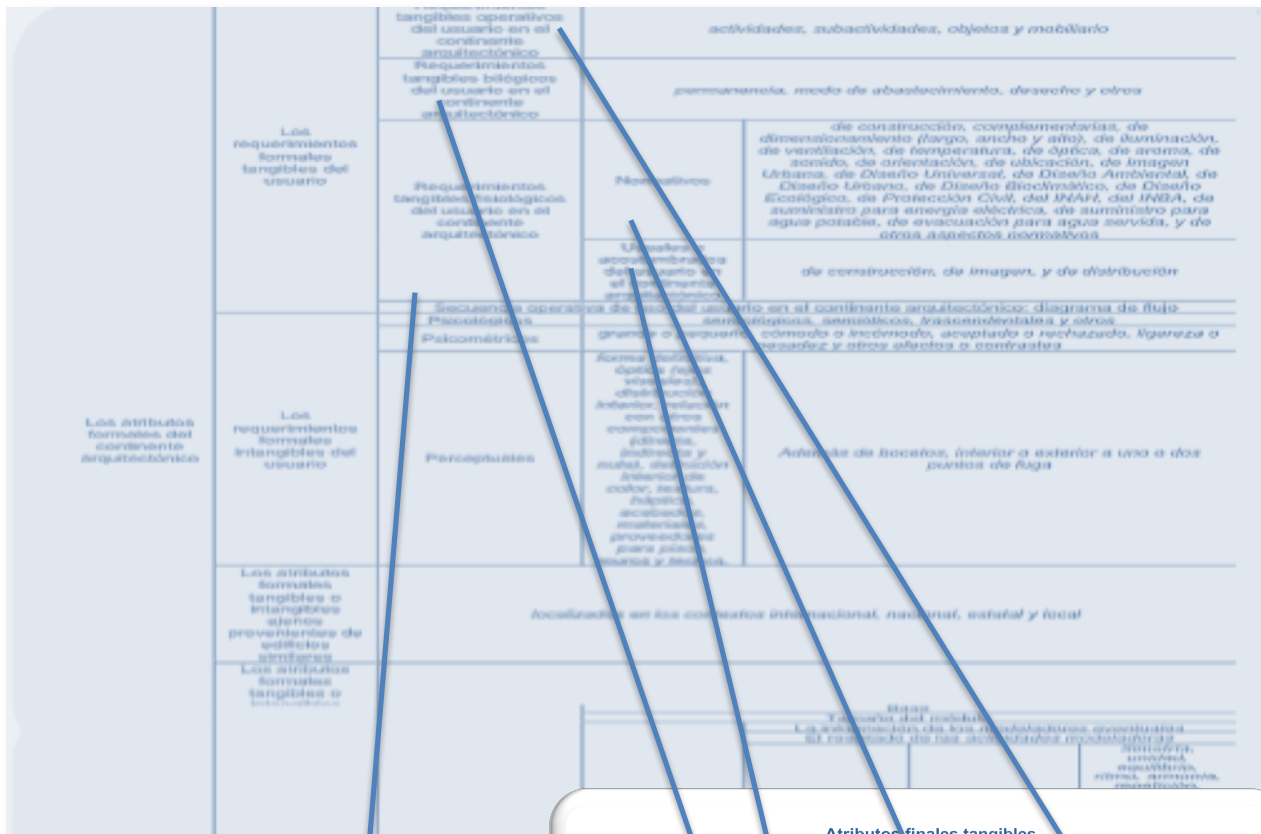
tangibles operativos del usuario en el continente arquitectónico | actividades, subactividades, objetos y mobiliario

Requerimientos tangibles biológicos del usuario en el continente arquitectónico | permanencia, modo de abastecimiento, desecho y otros

Los requerimientos formales tangibles del usuario

Requerimientos tangibles fisiológicos del usuario en el continente arquitectónico

Normativos | de construcción, complementarias, de dimensionamiento (largo, ancho y alto), de iluminación, de ventilación, de temperatura, de óptica, de aroma, de sonido, de orientación, de ubicación, de Imagen Urbana, de Diseño Universal, de Diseño Ambiental, de Diseño Urbano, de Diseño Bioclimático, de Diseño Ecológico, de Protección Civil, del INAH, del INBA, de suministro para energía eléctrica, de suministro para agua potable, de evacuación para agua servida, y de otros aspectos normativos

Usos y costumbres del usuario en el continente arquitectónico | de construcción, de imagen, y de distribución

Secuencia operativa del usuario en el continente arquitectónico: diagrama de flujo

Los atributos formales del continente arquitectónico

Psicológicos | semiológicos, semióticos, trascendentales y otros

Psicométricos | grande o pequeño, cómodo o incómodo, aceptado o rechazado, ligereza o pesadez y otros efectos o contrastes

Los requerimientos formales intangibles del usuario

Perceptuales | forma/volumetría, óptica (ejes visuales), distribución interior, relación con otros componentes (directa, indirecta y nula), definición interior de color, textura, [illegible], acabados, materiales, proveedores para pisos, muros y techos | Además de bocetos, interior o exterior a uno o dos puntos de fuga

Los atributos formales tangibles e intangibles ajenos provenientes de edificios similares | localizados en los contextos internacional, nacional, estatal y local

Los atributos formales tangibles o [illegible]

Base
Tamaño del módulo
La intersección de los moduladores eventuales
El resultado de las actividades moduladoras

Simetría, unidad, equilibrio, ritmo, armonía, modulación

Atributos finales tangibles